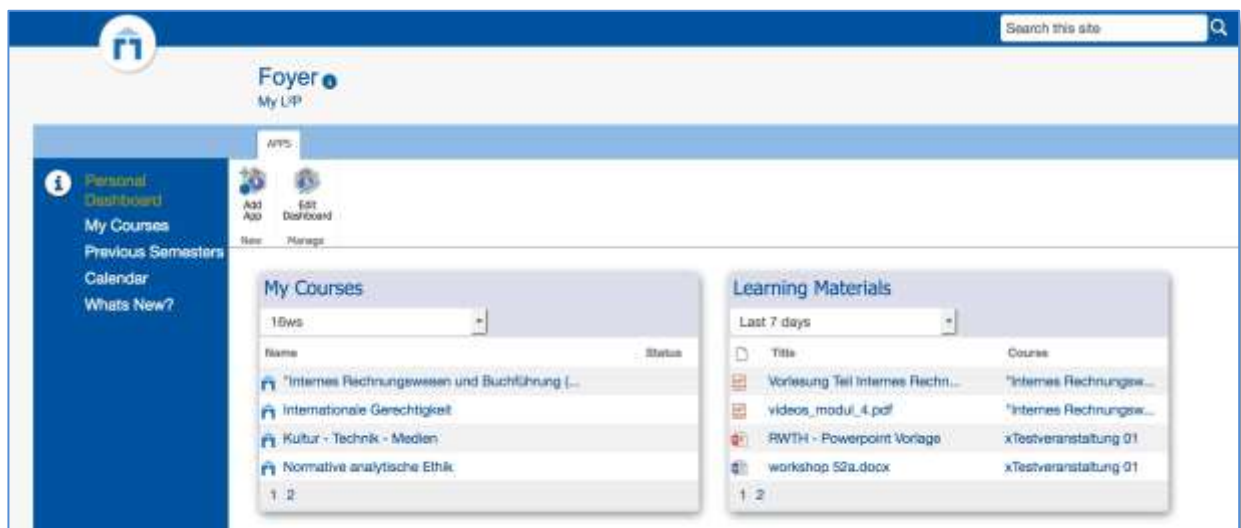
Search this site

Foyer
My L²P

APPS

Add App
Edit Dashboard
New
Manage

Personal Dashboard
My Courses
Previous Semesters
Calendar
Whats New?

My Courses
16ws

| Name | Status |
|---|---|
| "Internes Rechnungswesen und Buchführung (... | |
| Internationale Gerechtigkeit | |
| Kultur - Technik - Medien | |
| Normative analytische Ethik | |

1 2

Learning Materials
Last 7 days

| | Title | Course |
|---|---|---|
| | Vorlesung Teil Internes Rechn... | "Internes Rechnungsw... |
| | videos_modul_4.pdf | "Internes Rechnungsw... |
| | RWTH - Powerpoint Vorlage | xTestveranstaltung 01 |
| | workshop 52a.docx | xTestveranstaltung 01 |

1 2